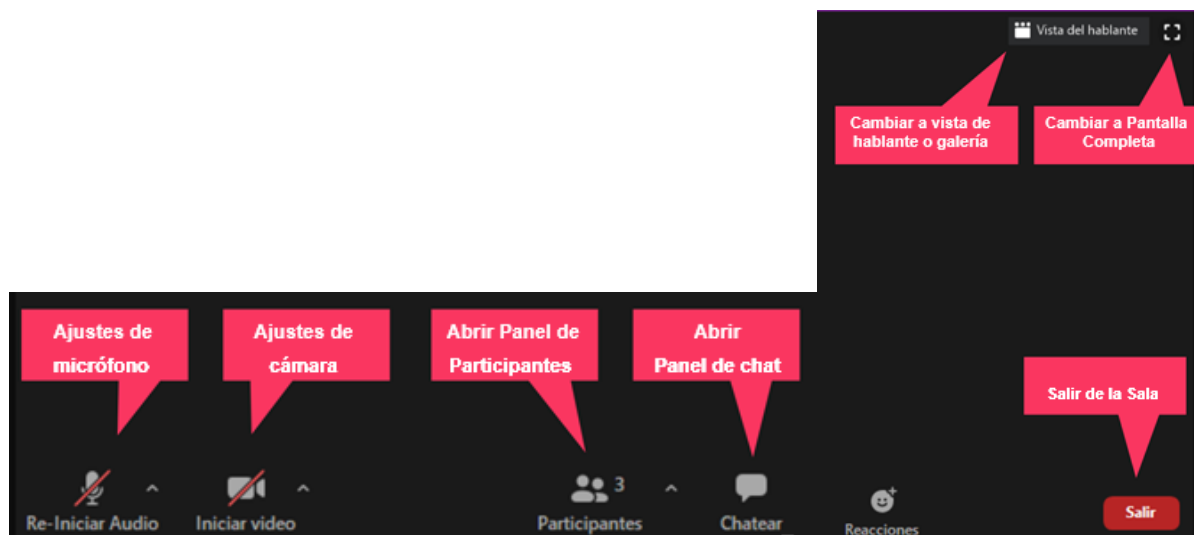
Vista del hablante

Cambiar a vista de hablante o galería

Cambiar a Pantalla Completa

Ajustes de micrófono

Ajustes de cámara

Abrir Panel de Participantes

Abrir Panel de chat

Salir de la Sala

Re-Iniciar Audio

Iniciar video

3

Participantes

Chatear

Reacciones

Salir